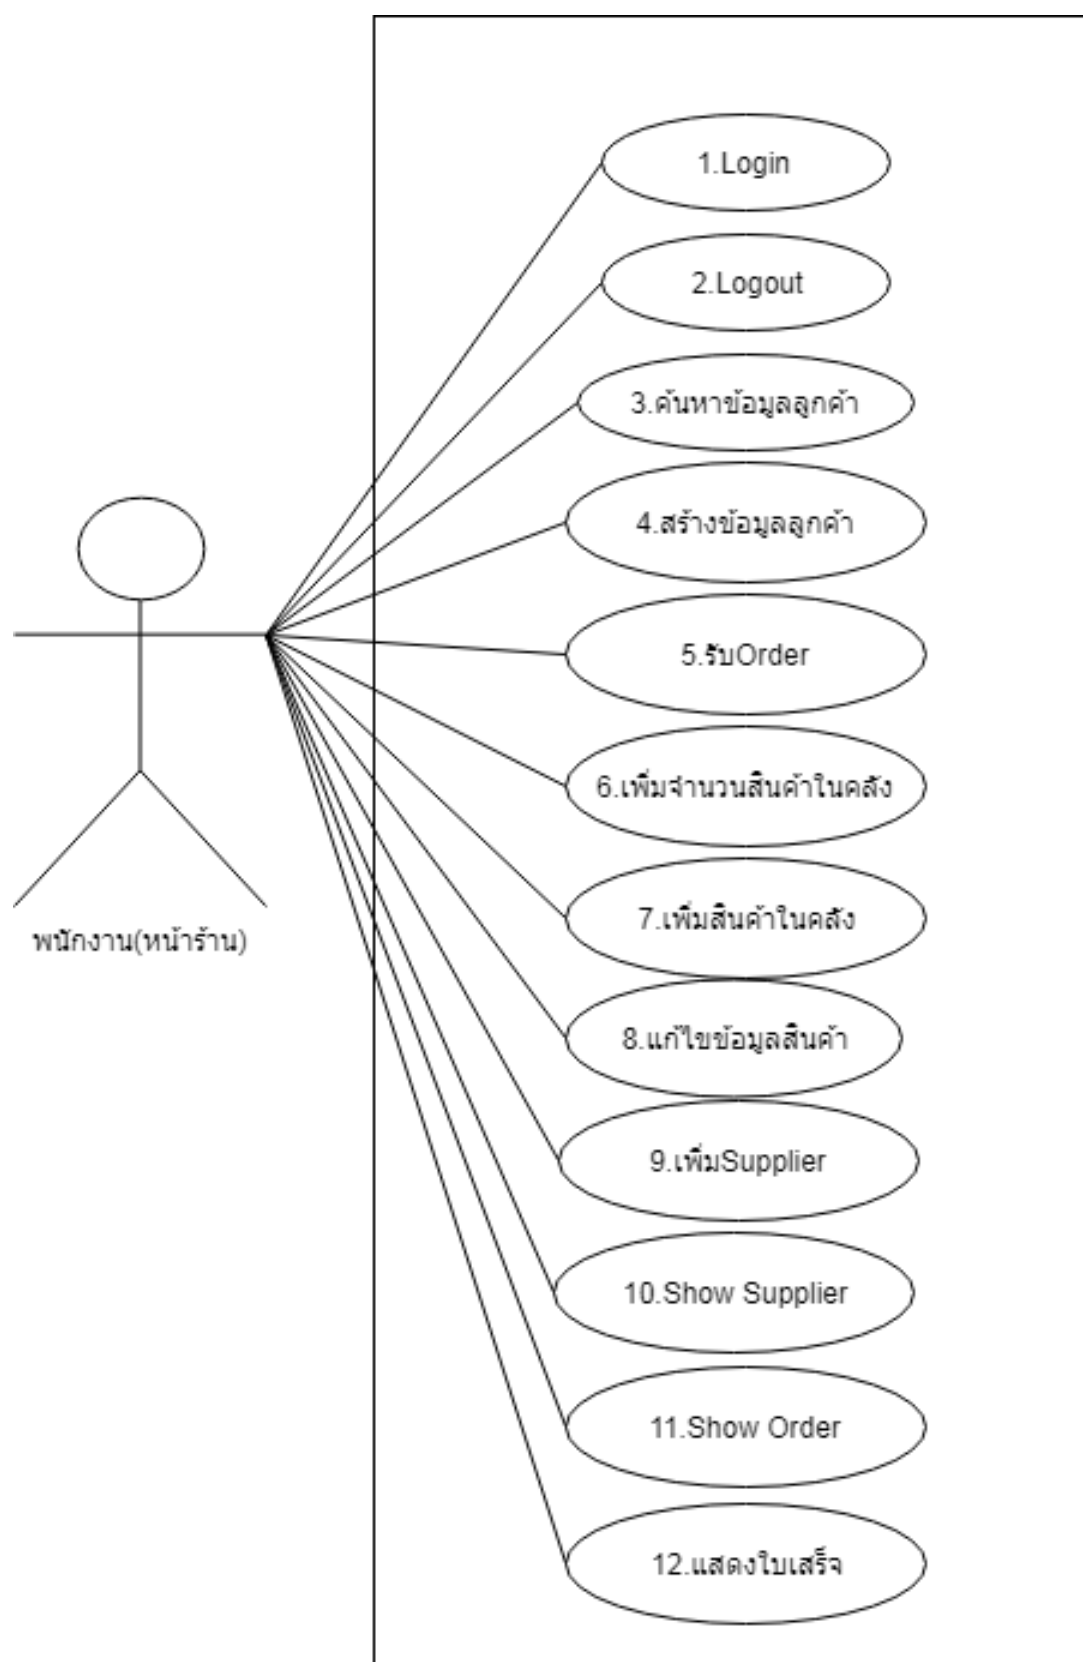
1.Login

2.Logout

3.ค้นหาข้อมูลลูกค้า

4.สร้างข้อมูลลูกค้า

5.รับOrder

6.เพิ่มจำนวนสินค้าในคลัง

7.เพิ่มสินค้าในคลัง

8.แก้ไขข้อมูลสินค้า

9.เพิ่มSupplier

10.Show Supplier

11.Show Order

12.แสดงใบเสร็จ

พนักงาน(หน้าร้าน)